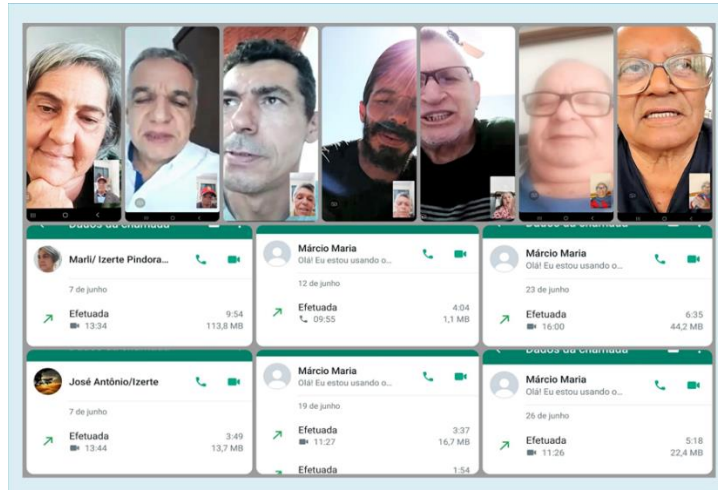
Dados da chamada

Marli/ Izerte Pindora...

7 de junho

Efetuada 9:54
13:34 113,8 MB

Márcio Maria
Olá! Eu estou usando o...

12 de junho

Efetuada 4:04
09:55 1,1 MB

Dados da chamada

Márcio Maria
Olá! Eu estou usando o...

23 de junho

Efetuada 6:35
16:00 44,2 MB

Dados da chamada

José Antônio/Izerte

7 de junho

Efetuada 3:49
13:44 13,7 MB

Márcio Maria
Olá! Eu estou usando o...

19 de junho

Efetuada 3:37
11:27 16,7 MB

Efetuada 1:54

Dados da chamada

Márcio Maria
Olá! Eu estou usando o...

26 de junho

Efetuada 5:18
11:26 22,4 MB